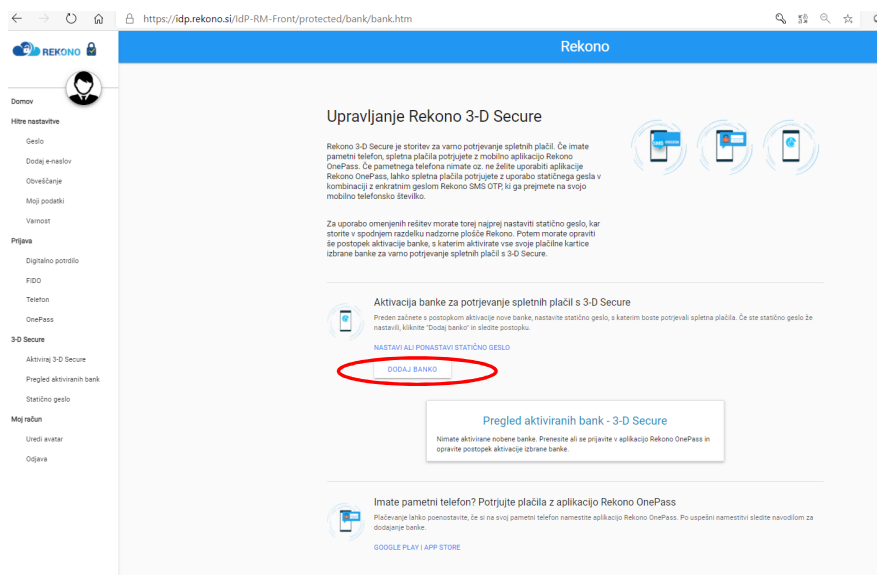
https://idp.rekono.si/IdP-RM-Front/protected/bank/bank.htm

REKONO

Rekono

Domov
Hitre nastavitve
Geslo
Dodaj e-naslov
Obveščanje
Moji podatki
Varnost
Prijava
Digitalno potrdilo
FIDO
Telefon
OnePass
3-D Secure
Aktiviraj 3-D Secure
Pregled aktiviranih bank
Statično geslo
Moj račun
Uredi avatar
Odjava

Upravljanje Rekono 3-D Secure

Rekono 3-D Secure je storitev za varno potrjevanje spletnih plačil. Če imate pametni telefon, spletna plačila potrjujete z mobilno aplikacijo Rekono OnePass. Če pametnega telefona nimate oz. ne želite uporabiti aplikacije Rekono OnePass, lahko spletna plačila potrjujete z uporabo statičnega gesla v kombinaciji z enkratnim geslom Rekono SMS OTP, ki ga prejmete na svojo mobilno telefonsko številko.

Za uporabo omenjenih rešitev morate torej najprej nastaviti statično geslo, kar storite v spodnjem razdelku nadzorne plošče Rekono. Potem morate opraviti še postopek aktivacije banke, s katerim aktivirate vse svoje plačilne kartice izbrane banke za varno potrjevanje spletnih plačil s 3-D Secure.

Aktivacija banke za potrjevanje spletnih plačil s 3-D Secure

Preden začnete s postopkom aktivacije nove banke, nastavite statično geslo, s katerim boste potrjevali spletna plačila. Če ste statično geslo že nastavili, kliknite "Dodaj banko" in sledite postopku.

NASTAVI ALI PONASTAVI STATIČNO GESLO

DODAJ BANKO

Pregled aktiviranih bank - 3-D Secure

Nimate aktivirane nobene banke. Prenesite ali se prijavite v aplikacijo Rekono OnePass in opravite postopek aktivacije izbrane banke.

Imate pametni telefon? Potrjujte plačila z aplikacijo Rekono OnePass

Plačevanje lahko poenostavite, če si na svoj pametni telefon namestite aplikacijo Rekono OnePass. Po uspešni namestitvi sledite navodilom za dodajanje banke.

GOOGLE PLAY | APP STORE